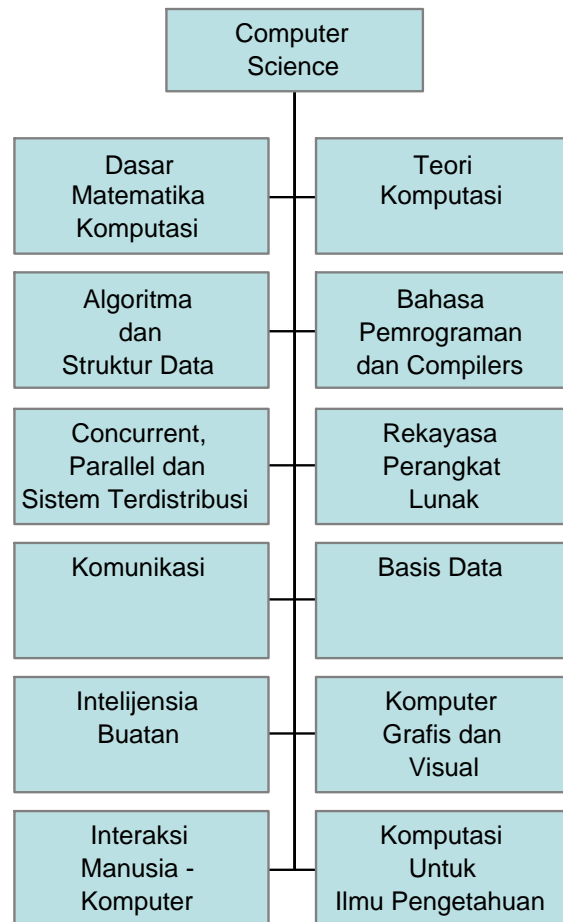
Computer Science

Dasar Matematika Komputasi

Teori Komputasi

Algoritma dan Struktur Data

Bahasa Pemrograman dan Compilers

Concurrent, Parallel dan Sistem Terdistribusi

Rekayasa Perangkat Lunak

Komunikasi

Basis Data

Intelijensia Buatan

Komputer Grafis dan Visual

Interaksi Manusia - Komputer

Komputasi Untuk Ilmu Pengetahuan